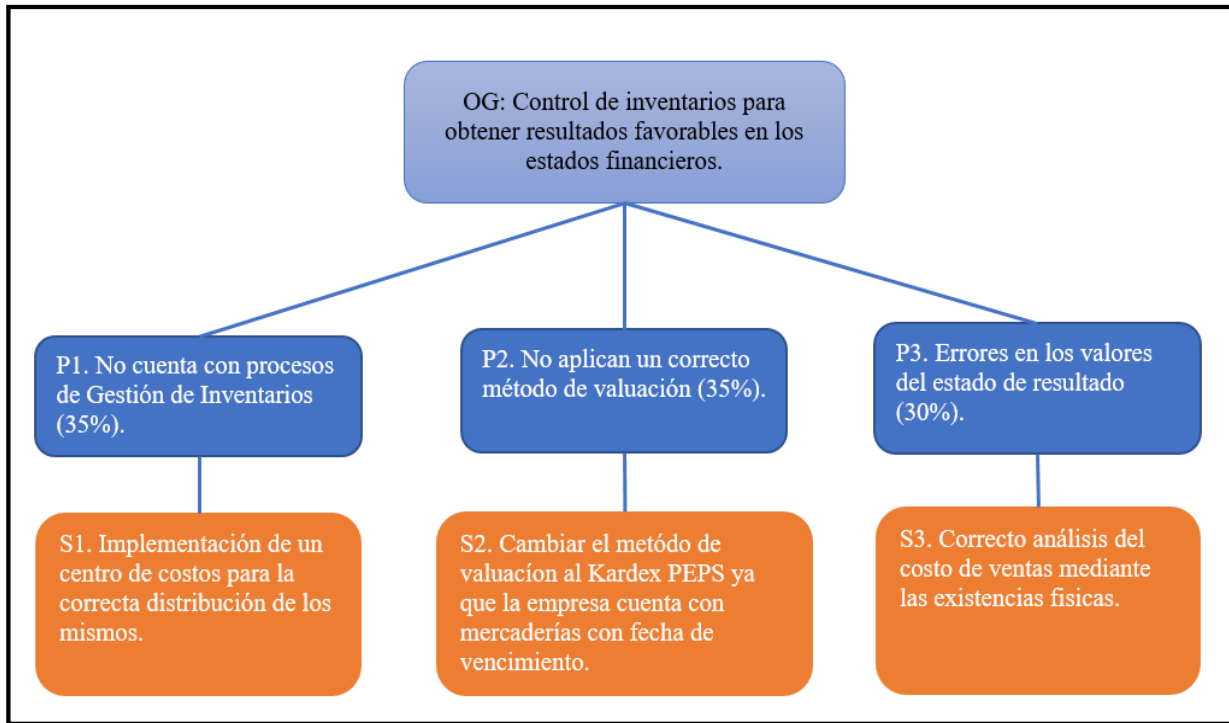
OG: Control de inventarios para obtener resultados favorables en los estados financieros.

P1. No cuenta con procesos de Gestión de Inventarios (35%).

P2. No aplican un correcto método de valuación (35%).

P3. Errores en los valores del estado de resultado (30%).

S1. Implementación de un centro de costos para la correcta distribución de los mismos.

S2. Cambiar el método de valuacíon al Kardex PEPS ya que la empresa cuenta con mercaderías con fecha de vencimiento.

S3. Correcto análisis del costo de ventas mediante las existencias fisicas.